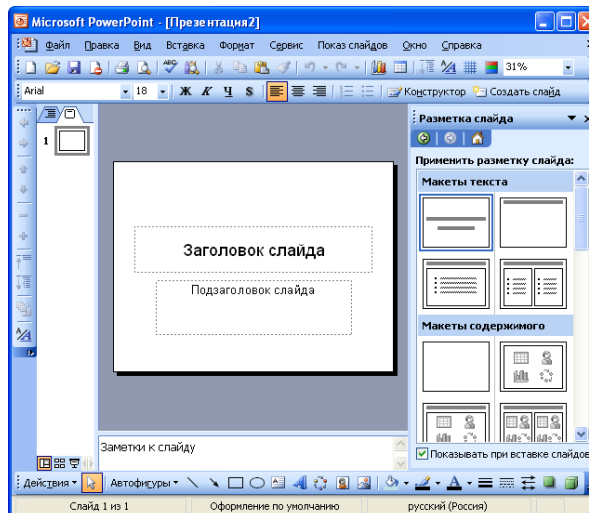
Microsoft PowerPoint - [Презентация2]

Файл Правка Вид Вставка Формат Сервис Показ слайдов Окно Справка

31%

Arial 18 Ж К Ч S Конструктор Создать слайд

1

Заголовок слайда

Подзаголовок слайда

Заметки к слайду

Разметка слайда

Применить разметку слайда:

Макеты текста

Макеты содержимого

Показывать при вставке слайдов

Действия Автофигуры

Слайд 1 из 1 Оформление по умолчанию русский (Россия)